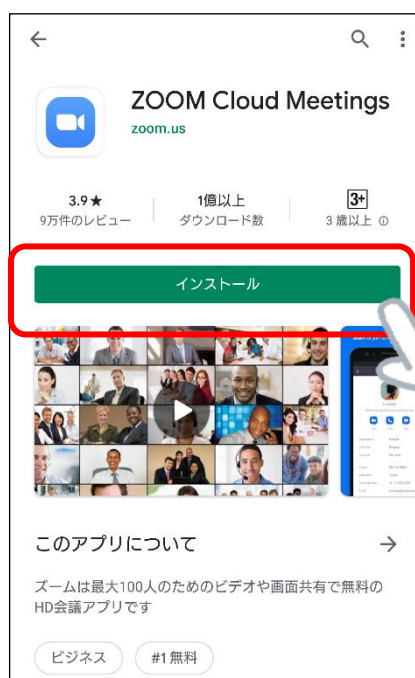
ZOOM Cloud Meetings
zoom.us

3.9★
9万件のレビュー

1億以上
ダウンロード数

3+
3 歳以上

インストール

このアプリについて

ズームは最大100人のためのビデオや画面共有で無料のHD会議アプリです

ビジネス

#1 無料